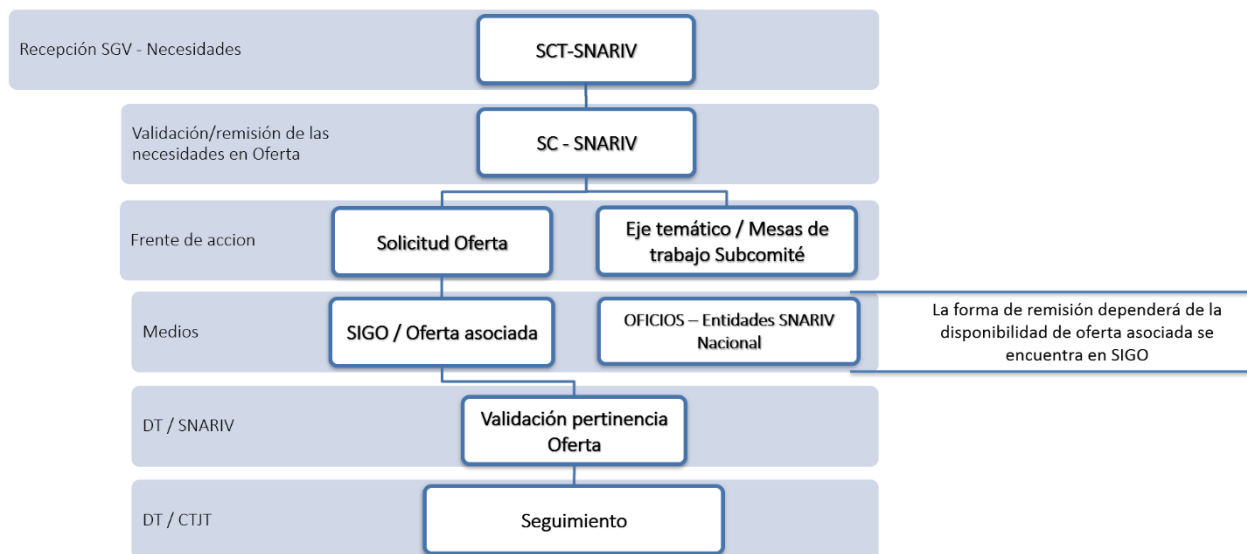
Recepción SGV - Necesidades

SCT-SNARIV

Validación/remisión de las necesidades en Oferta

SC - SNARIV

Frente de accion

Solicitud Oferta

Eje temático / Mesas de trabajo Subcomité

Medios

SIGO / Oferta asociada

OFICIOS – Entidades SNARIV Nacional

La forma de remisión dependerá de la disponibilidad de oferta asociada se encuentra en SIGO

DT / SNARIV

Validación pertinencia Oferta

DT / CTJT

Seguimiento